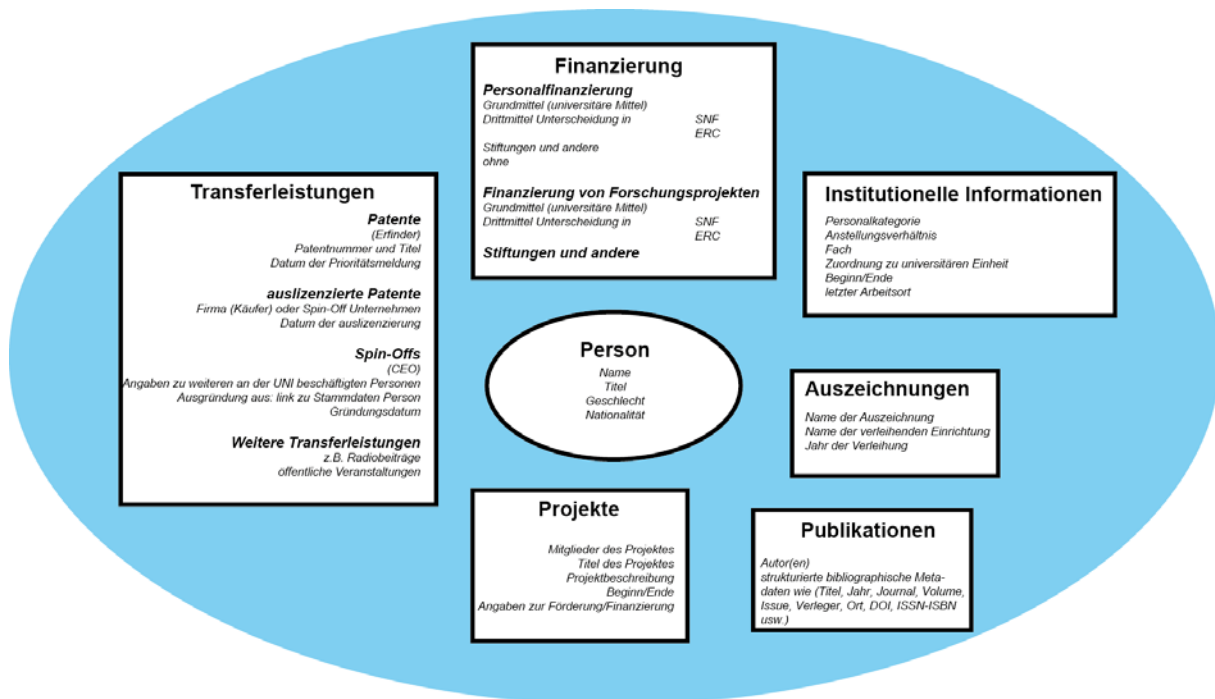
Finanzierung

Personalfinanzierung
Grundmittel (universitäre Mittel)
Drittmittel Unterscheidung in SNF ERC
Stiftungen und andere
ohne

Finanzierung von Forschungsprojekten
Grundmittel (universitäre Mittel)
Drittmittel Unterscheidung in SNF ERC

Stiftungen und andere

Transferleistungen

Patente
(Erfinder)
Patentnummer und Titel
Datum der Prioritätsmeldung

auslizenzierte Patente
Firma (Käufer) oder Spin-Off Unternehmen
Datum der auslizenzierung

Spin-Offs
(CEO)
Angaben zu weiteren an der UNI beschäftigten Personen
Ausgründung aus: link zu Stammdaten Person
Gründungsdatum

Weitere Transferleistungen
z.B. Radiobeiträge
öffentliche Veranstaltungen

Institutionelle Informationen

Personalkategorie
Anstellungsverhältnis
Fach
Zuordnung zu universitären Einheit
Beginn/Ende
letzter Arbeitsort

Person
Name
Titel
Geschlecht
Nationalität

Auszeichnungen
Name der Auszeichnung
Name der verleihenden Einrichtung
Jahr der Verleihung

Projekte
Mitglieder des Projektes
Titel des Projektes
Projektbeschreibung
Beginn/Ende
Angaben zur Förderung/Finanzierung

Publikationen
Autor(en)
strukturierte bibliographische Metadaten wie (Titel, Jahr, Journal, Volume, Issue, Verleger, Ort, DOI, ISSN-ISBN usw.)